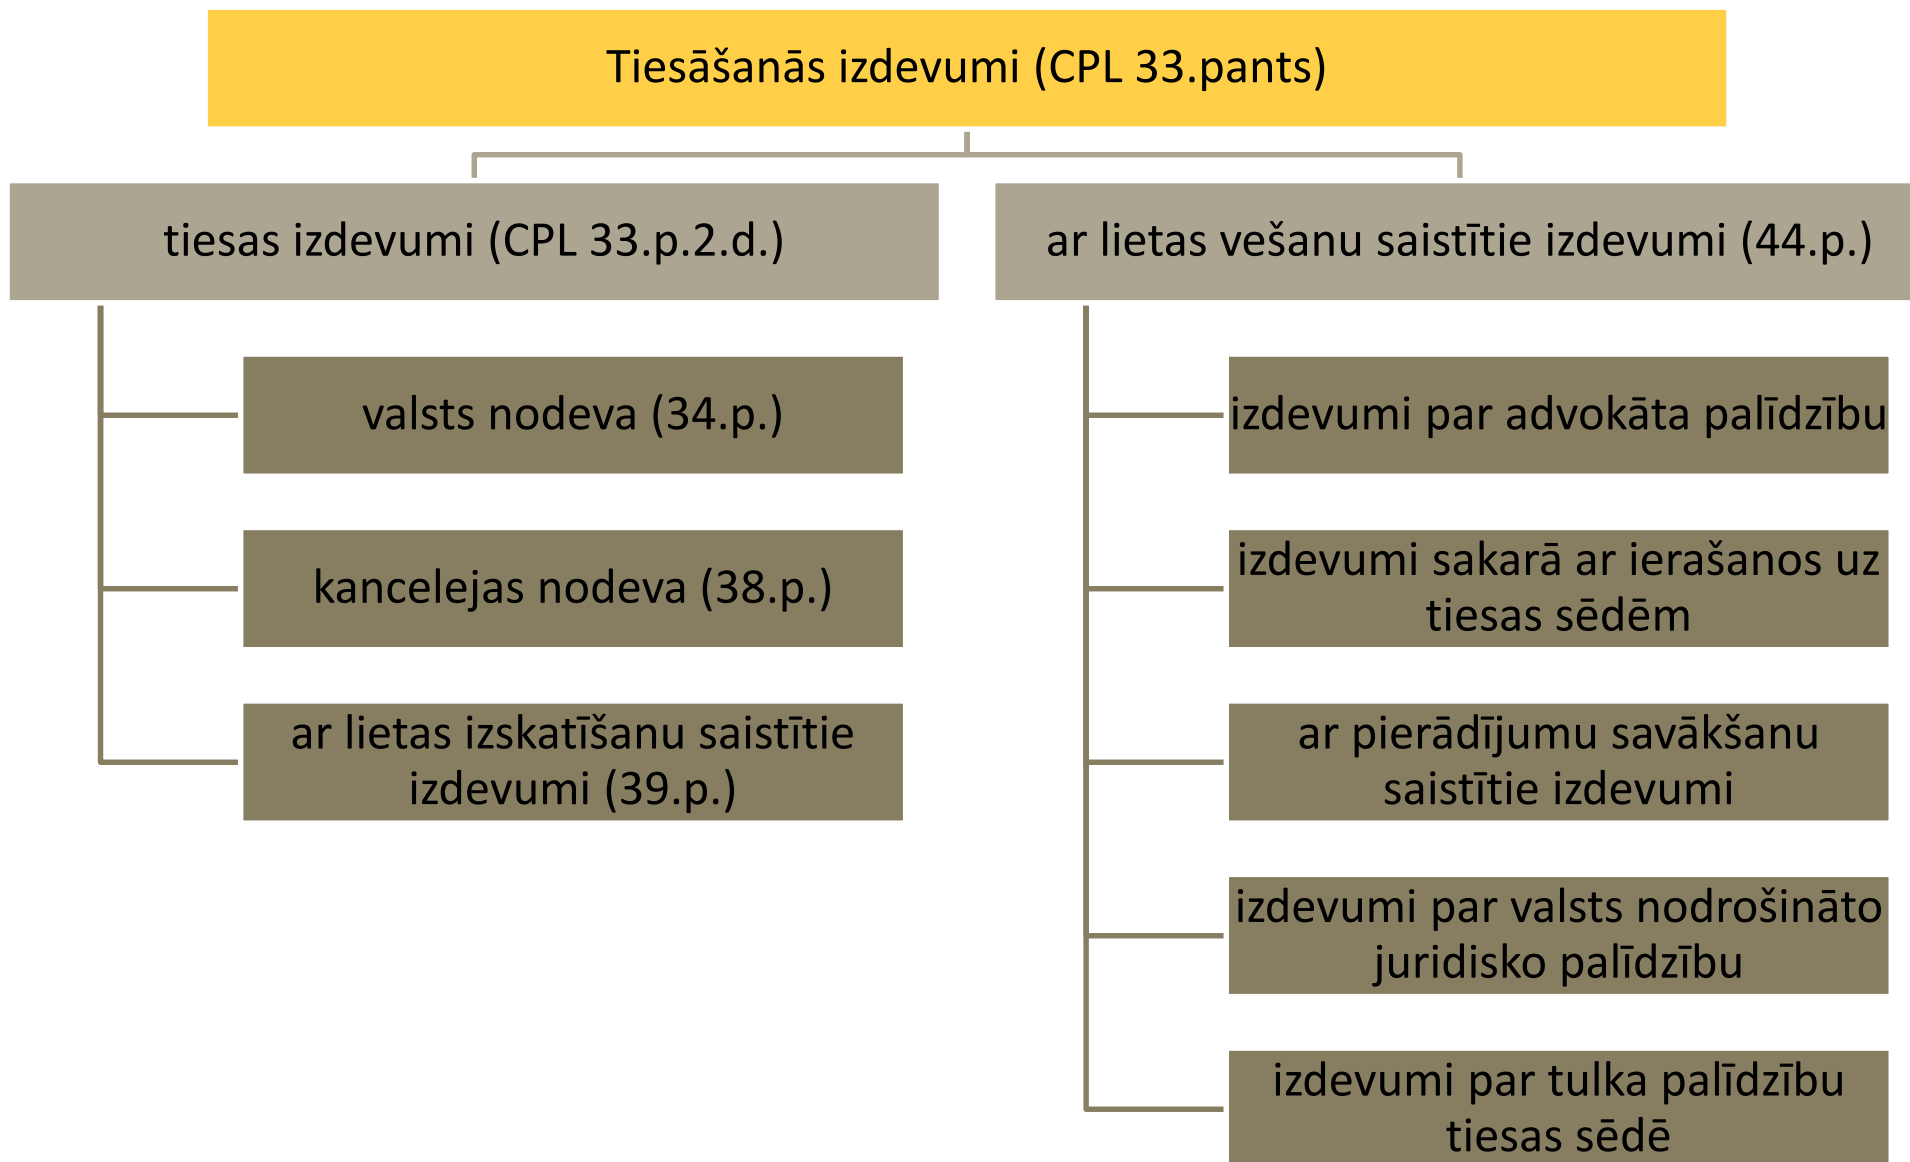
Tiesāšanās izdevumi (CPL 33.pants)

tiesas izdevumi (CPL 33.p.2.d.)

valsts nodeva (34.p.)

kancelejas nodeva (38.p.)

ar lietas izskatīšanu saistītie izdevumi (39.p.)

ar lietas vešanu saistītie izdevumi (44.p.)

izdevumi par advokāta palīdzību

izdevumi sakarā ar ierašanos uz tiesas sēdēm

ar pierādījumu savākšanu saistītie izdevumi

izdevumi par valsts nodrošināto juridisko palīdzību

izdevumi par tulka palīdzību tiesas sēdē